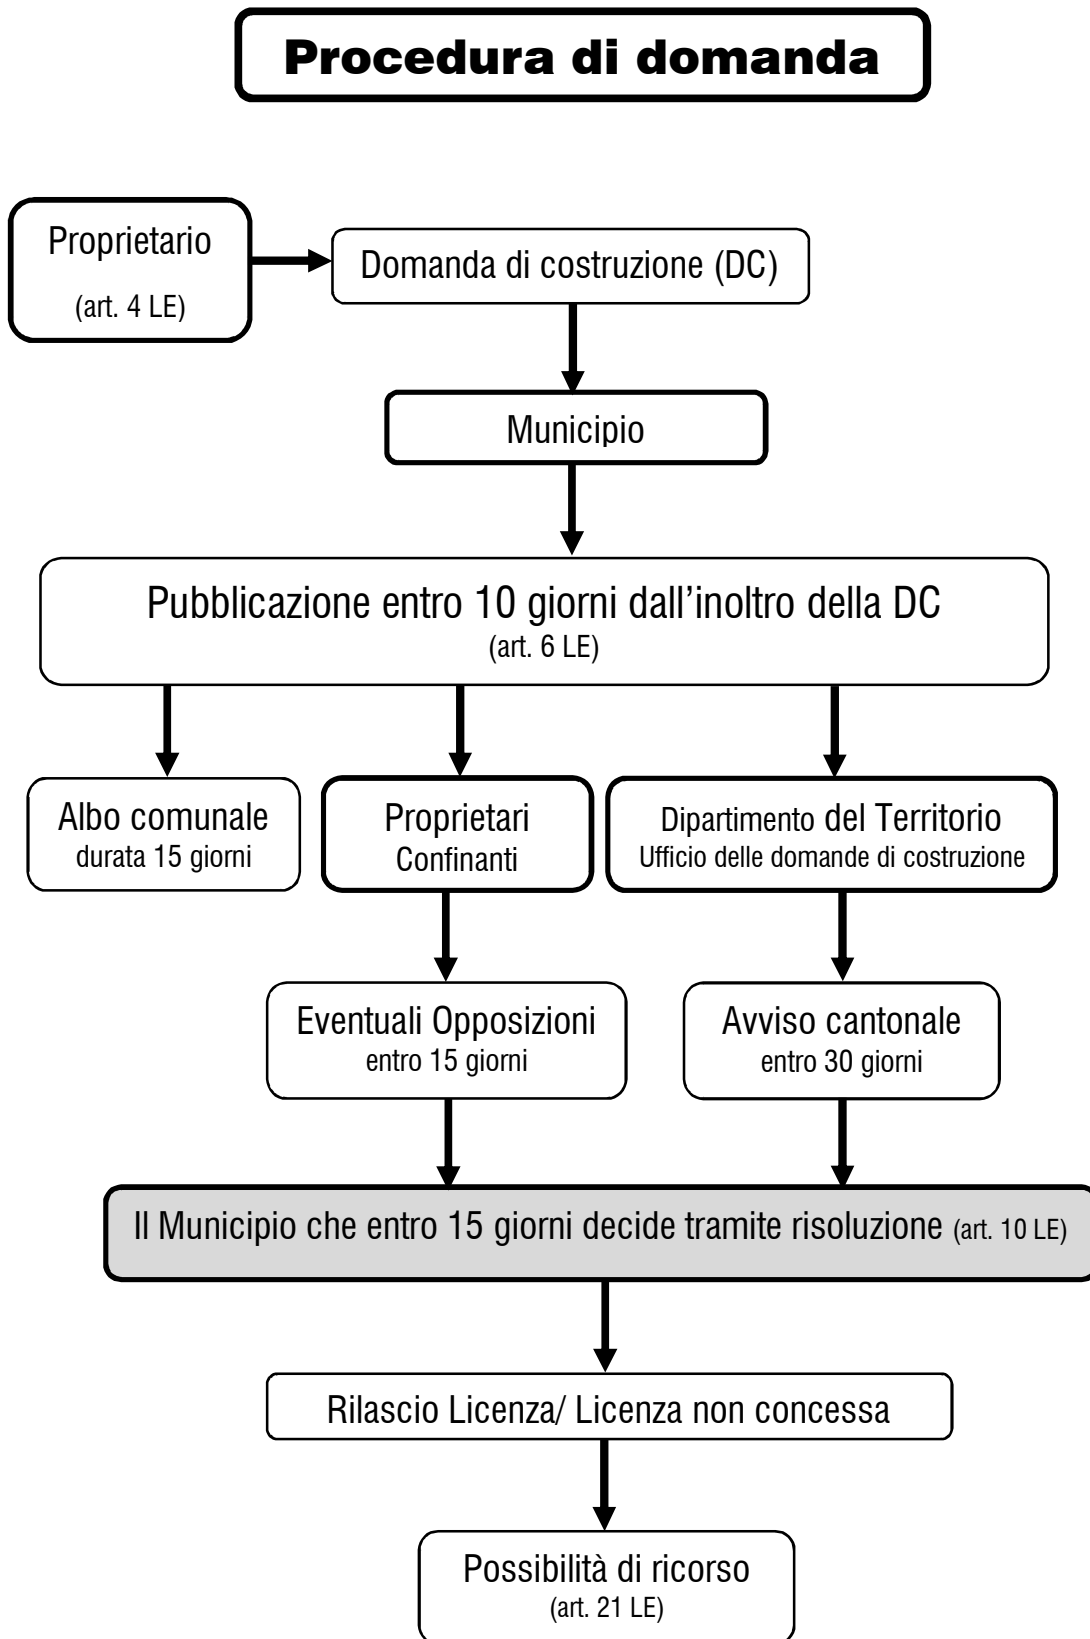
Procedura di domanda

Proprietario
(art. 4 LE)

Domanda di costruzione (DC)

Municipio

Pubblicazione entro 10 giorni dall'inoltro della DC
(art. 6 LE)

Albo comunale
durata 15 giorni

Proprietari
Confinanti

Dipartimento del Territorio
Ufficio delle domande di costruzione

Eventuali Opposizioni
entro 15 giorni

Avviso cantonale
entro 30 giorni

Il Municipio che entro 15 giorni decide tramite risoluzione (art. 10 LE)

Rilascio Licenza/ Licenza non concessa

Possibilità di ricorso
(art. 21 LE)